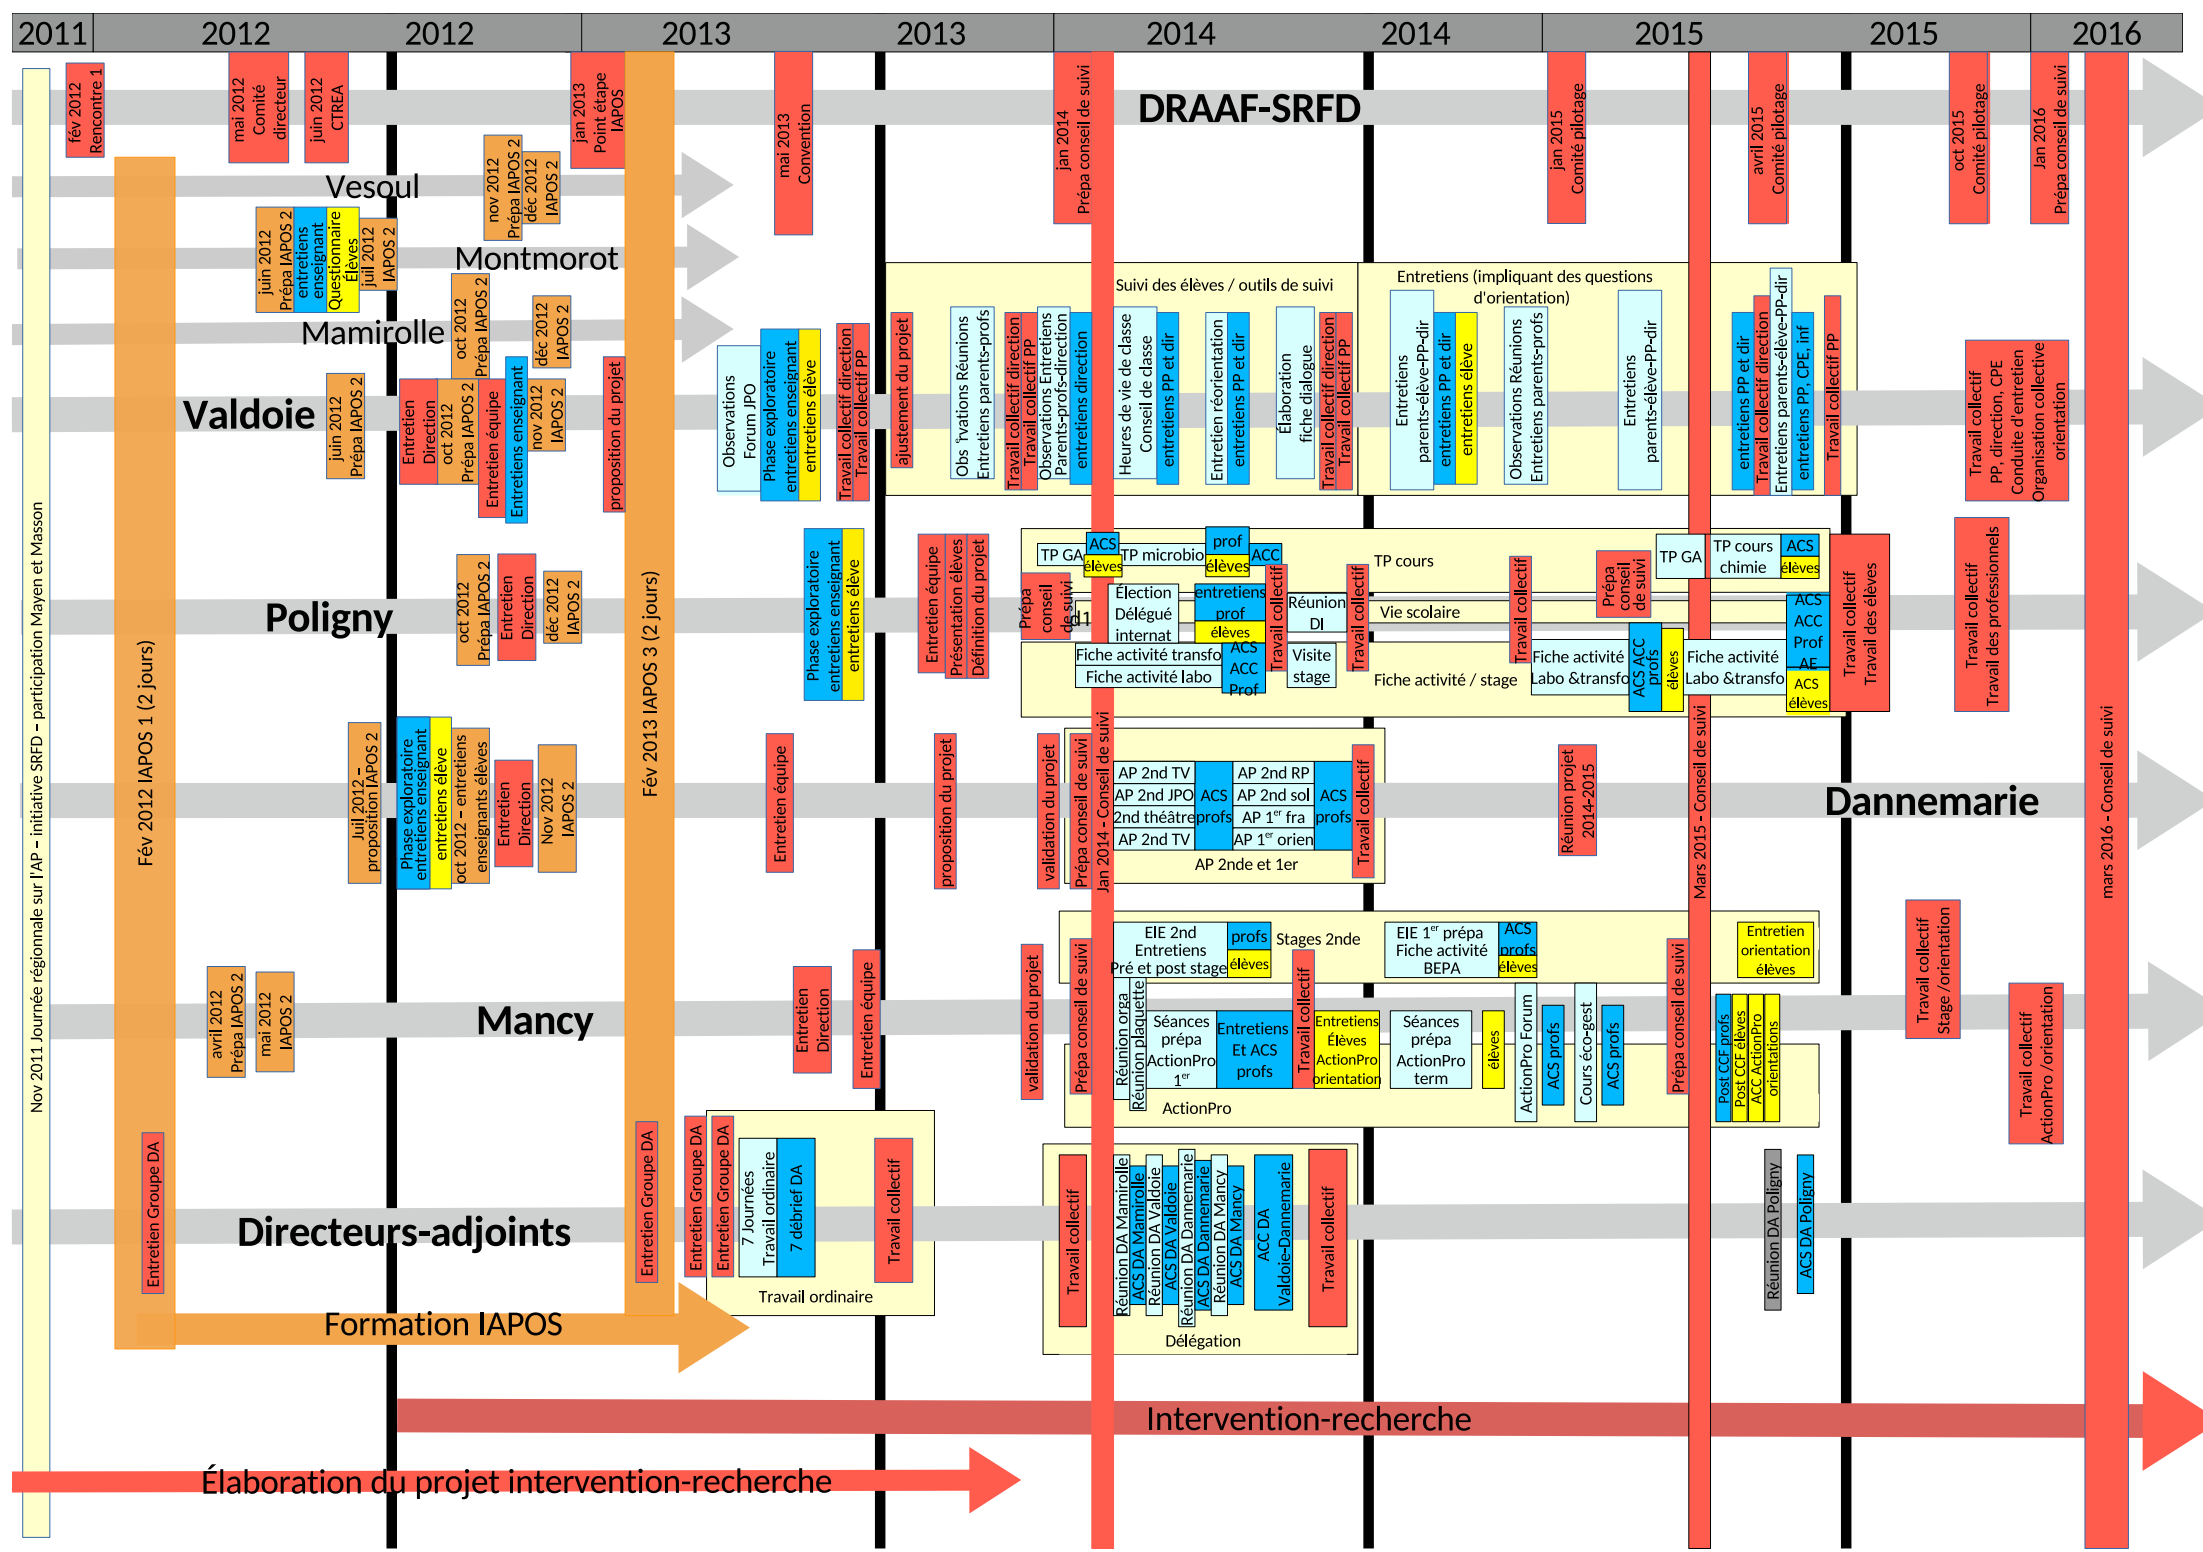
2011 | 2012 | 2012 | 2013 | 2013 | 2014 | 2014 | 2015 | 2015 | 2016

DRAAF-SRFD

fév 2012 Rencontre 1
mai 2012 Comité directeur
juin 2012 CTREA
jan 2013 Point étape IAPOS
mai 2013 Convention
jan 2014 Prépa conseil de suivi
jan 2015 Comité pilotage
avril 2015 Comité pilotage
oct 2015 Comité pilotage
Jan 2016 Prépa conseil de suivi

Vesoul
nov 2012 Prépa IAPOS 2
déc 2012 IAPOS 2

Montmorot
juin 2012 Prépa IAPOS 2
entretiens enseignant
Questionnaire Élèves
juil 2012 IAPOS 2

Mamirolle
oct 2012 Prépa IAPOS 2
déc 2012 IAPOS 2

Valdoie
juin 2012 Prépa IAPOS 2
Entretien Direction
oct 2012 Prépa IAPOS 2
Entretien équipe
Entretiens enseignant
nov 2012 IAPOS 2
proposition du projet
Observations Forum JPO
Phase exploratoire entretiens enseignant
entretiens élève
Travail collectif direction Travail collectif PP
ajustement du projet
Obs °vations Réunions Entretiens parents-profs
Travail collectif direction Travail collectif PP
Observations Entretiens Parents-profs-direction
entretiens direction
Suivi des élèves / outils de suivi
Heures de vie de classe Conseil de classe
entretiens PP et dir
Entretien réorientation
entretiens PP et dir
Élaboration fiche dialogue
Travail collectif direction Travail collectif PP
Entretiens (impliquant des questions d'orientation)
Entretiens parents-élève-PP-dir
entretiens PP et dir
entretiens élève
Observations Réunions Entretiens parents-profs
Entretiens parents-élève-PP-dir
entretiens PP et dir
Travail collectif direction
Entretiens parents-élève-PP-dir
entretiens PP, CPE, inf
Travail collectif PP
Travail collectif PP, direction, CPE Conduite d'entretien Organisation collective orientation

Poligny
oct 2012 Prépa IAPOS 2
Entretien Direction
déc 2012 IAPOS 2
Phase exploratoire entretiens enseignant
entretiens élève
Entretien équipe
Présentation élèves
Définition du projet
Prépa conseil de suivi
TP GA
ACS élèves
TP microbio
prof élèves
ACC
Élection Délégué internat
entretiens prof élèves
Travail collectif
Réunion DI
Travail collectif
TP cours
Vie scolaire
Fiche activité transfo
Fiche activité labo
ACS ACC Prof
Visite stage
Fiche activité / stage
Travail collectif
Prépa conseil de suivi
TP GA
TP cours chimie
ACS élèves
Fiche activité Labo &transfo
ACS ACC profs
élèves
Fiche activité Labo &transfo
ACS ACC Prof AE
ACS élèves
Travail collectif Travail des élèves
Travail collectif Travail des professionnels

Dannemarie
Juil 2012 – proposition IAPOS 2
Phase exploratoire entretiens enseignant
entretiens élève
oct 2012 – entretiens enseignants élèves
Entretien Direction
Nov 2012 IAPOS 2
Entretien équipe
proposition du projet
validation du projet
Prépa conseil de suivi
Jan 2014 - Conseil de suivi
AP 2nd TV
AP 2nd JPO
2nd théâtre
AP 2nd TV
ACS profs
AP 2nd RP
AP 2nd sol
AP $1^{er}$ fra
AP $1^{er}$ orien
ACS profs
Travail collectif
AP 2nde et 1er
Réunion projet 2014-2015
Mars 2015 - Conseil de suivi
mars 2016 - Conseil de suivi

Mancy
avril 2012 Prépa IAPOS 2
mai 2012 IAPOS 2
Entretien Direction
Entretien équipe
validation du projet
Prépa conseil de suivi
EIE 2nd Entretiens Pré et post stage
profs élèves
Stages 2nde
EIE $1^{er}$ prépa Fiche activité BEPA
ACS profs élèves
Entretien orientation élèves
Réunion orga Réunion plaquette
Séances prépa ActionPro $1^{er}$
Entretiens Et ACS profs
Travail collectif
Entretiens Élèves ActionPro orientation
Séances prépa ActionPro term
élèves
ActionPro Forum
ACS profs
Cours éco-gest
ACS profs
Prépa conseil de suivi
Post CCF profs
Post CCF élèves
ACC ActionPro
orientations
ActionPro
Travail collectif Stage /orientation
Travail collectif ActionPro /orientation

Directeurs-adjoints
Entretien Groupe DA
Entretien Groupe DA
Entretien Groupe DA
Entretien Groupe DA
7 Journées Travail ordinaire
7 débrief DA
Travail collectif
Travail ordinaire
Travail collectif
Réunion DA Mamirolle
ACS DA Mamirolle
Réunion DA Valdoie
ACS DA Valdoie
Réunion DA Dannemarie
ACS DA Dannemarie
Réunion DA Mancy
ACS DA Mancy
ACC DA Valdoie-Dannemarie
Travail collectif
Délégation
Réunion DA Poligny
ACS DA Poligny

Nov 2011 Journée régionale sur l'AP – initiative SRFD – participation Mayen et Masson
Fév 2012 IAPOS 1 (2 jours)
Fév 2013 IAPOS 3 (2 jours)
Formation IAPOS
Intervention-recherche
Élaboration du projet intervention-recherche